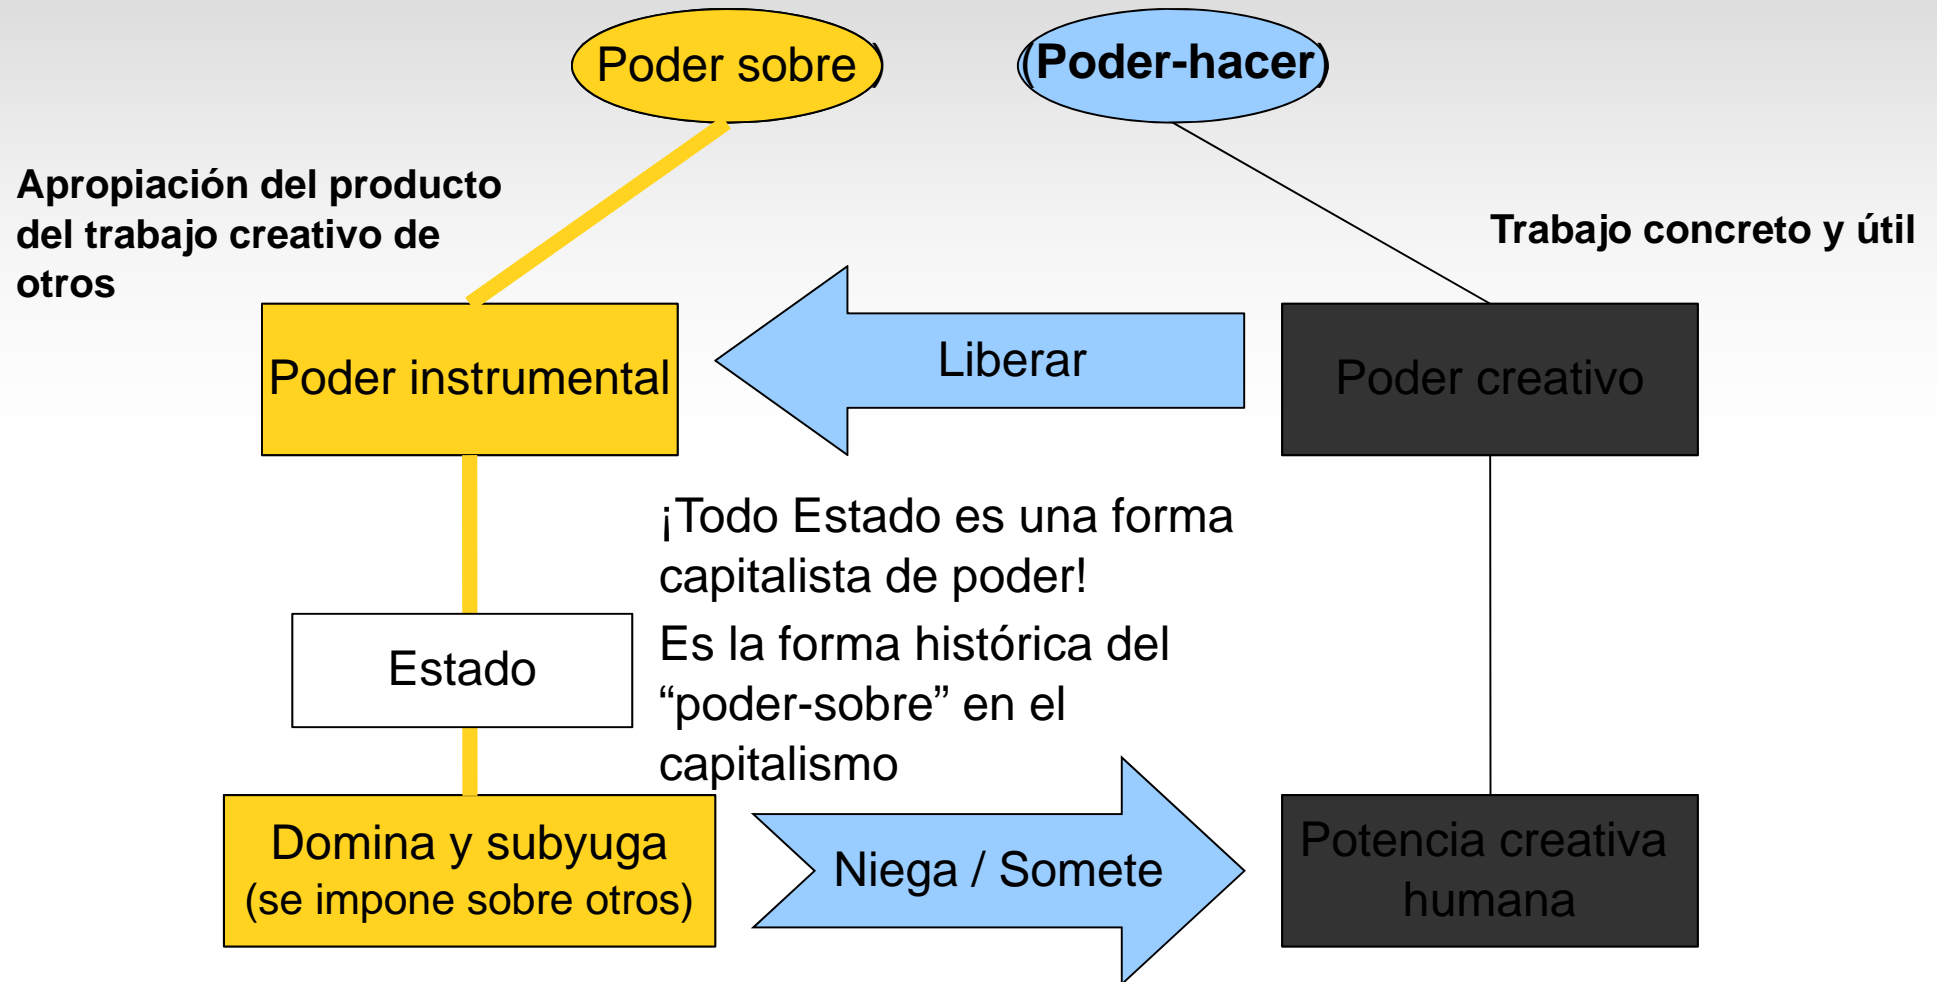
Poder sobre

Poder-hacer

Apropiación del producto del trabajo creativo de otros

Trabajo concreto y útil

Poder instrumental

Liberar

Poder creativo

¡Todo Estado es una forma capitalista de poder!

Es la forma histórica del “poder-sobre” en el capitalismo

Estado

Domina y subyuga
(se impone sobre otros)

Niega / Somete

Potencia creativa humana